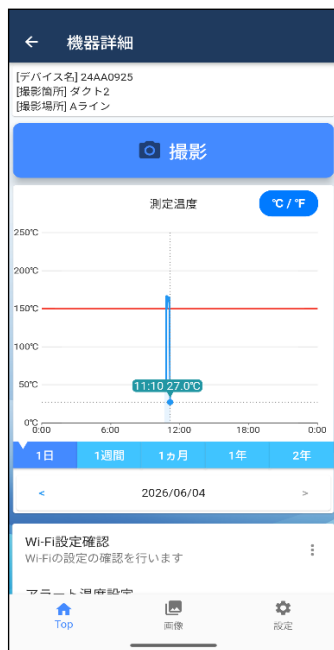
← 機器詳細

[デバイス名] 24AA0925
[撮影箇所] ダクト2
[撮影場所] Aライン

撮影

測定温度

℃ / ℉

250℃
200℃
150℃
100℃
50℃
0℃

11:10 27.0℃

0:00
6:00
12:00
18:00
0:00

1日
1週間
1ヵ月
1年
2年

<
2026/06/04
>

Wi-Fi設定確認
Wi-Fiの設定の確認を行います

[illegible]

Top
画像
設定